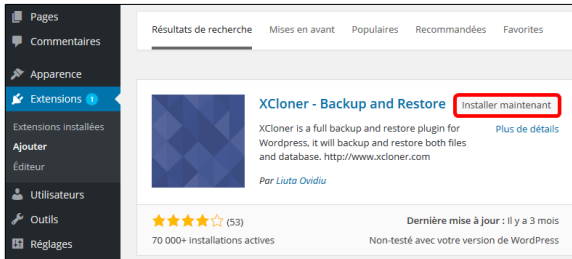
Pages
Commentaires
Apparence
Extensions 1
Extensions installées
Ajouter
Éditeur
Utilisateurs
Outils
Réglages

Résultats de recherche
Mises en avant
Populaires
Recommandées
Favorites

XCloner - Backup and Restore
Installer maintenant
Plus de détails
XCloner is a full backup and restore plugin for Wordpress, it will backup and restore both files and database. http://www.xcloner.com
Par Liuta Ovidiu

(53)
70 000+ installations actives
Dernière mise à jour : Il y a 3 mois
Non-testé avec votre version de WordPress